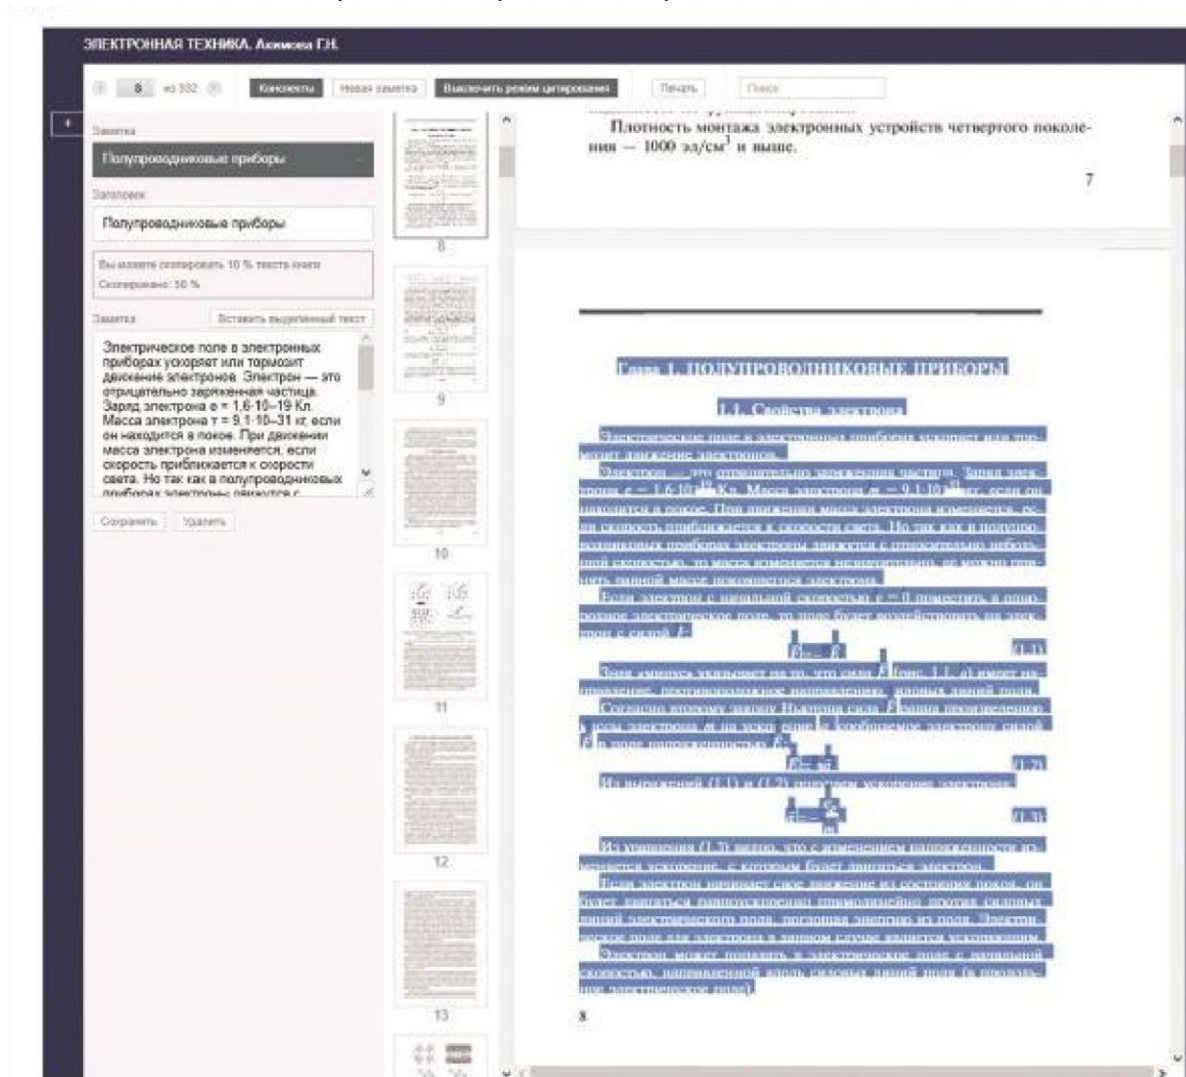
ЭЛЕКТРОННАЯ ТЕХНИКА. Акимова Г.Н.

8 из 332

Конспекты | Новая заметка | Выключить режим цитирования | Печать | Поиск

Заметка

Полупроводниковые приборы

Заголовок

Полупроводниковые приборы

Вы можете скопировать 10 % текста книги
Скопировано: 50 %

Заметка | Вставить выделенный текст

Электрическое поле в электронных приборах ускоряет или тормозит движение электронов. Электрон — это отрицательно заряженная частица. Заряд электрона e = 1,6·10–19 Кл. Масса электрона т = 9,1·10–31 кг, если он находится в покое. При движении масса электрона изменяется, если скорость приближается к скорости света. Но так как в полупроводниковых приборах электроны движутся с

Сохранить | Удалить

8

9

10

11

12

13

Плотность монтажа электронных устройств четвертого поколения — 1000 эл/см$^3$ и выше.

7

Глава 1. ПОЛУПРОВОДНИКОВЫЕ ПРИБОРЫ

1.1. Свойства электрона

Электрическое поле в электронных приборах ускоряет или тормозит движение электронов.

Электрон — это отрицательно заряженная частица. Заряд электрона $e = 1,6 \cdot 10^{-19}$ Кл. Масса электрона $m = 9,1 \cdot 10^{-31}$ кг, если он находится в покое. При движении масса электрона изменяется, если скорость приближается к скорости света. Но так как в полупроводниковых приборах электроны движутся с относительно небольшой скоростью, то масса изменяется незначительно, ее можно считать равной массе покоящегося электрона.

Если электрон с начальной скоростью $v = 0$ поместить в однородное электрическое поле, то поле будет воздействовать на электрон с силой $\vec{F}$:

$\vec{F} = -e\vec{E}$. (1.1)

Знак «минус» указывает на то, что сила $\vec{F}$ (рис. 1.1, а) имеет направление, противоположное направлению силовых линий поля.

Согласно второму закону Ньютона сила $\vec{F}$ равна произведению массы электрона $m$ на ускорение $\vec{a}$, сообщаемое электрону силой $\vec{F}$ в поле напряженностью $\vec{E}$:

$\vec{F} = m\vec{a}$. (1.2)

Из выражений (1.1) и (1.2) получаем ускорение электрона:

$\vec{a} = -\frac{e\vec{E}}{m}$. (1.3)

Из уравнения (1.3) видно, что с изменением напряженности изменяется ускорение, с которым будет двигаться электрон.

Если электрон начинает свое движение из состояния покоя, он будет двигаться равноускоренно прямолинейно против силовых линий электрического поля, потребляя энергию из поля. Электрическое поле для электрона в данном случае является ускоряющим.

Электрон может попадать в электрическое поле с начальной скоростью, направленной вдоль силовых линий поля (в продольное электрическое поле).

8